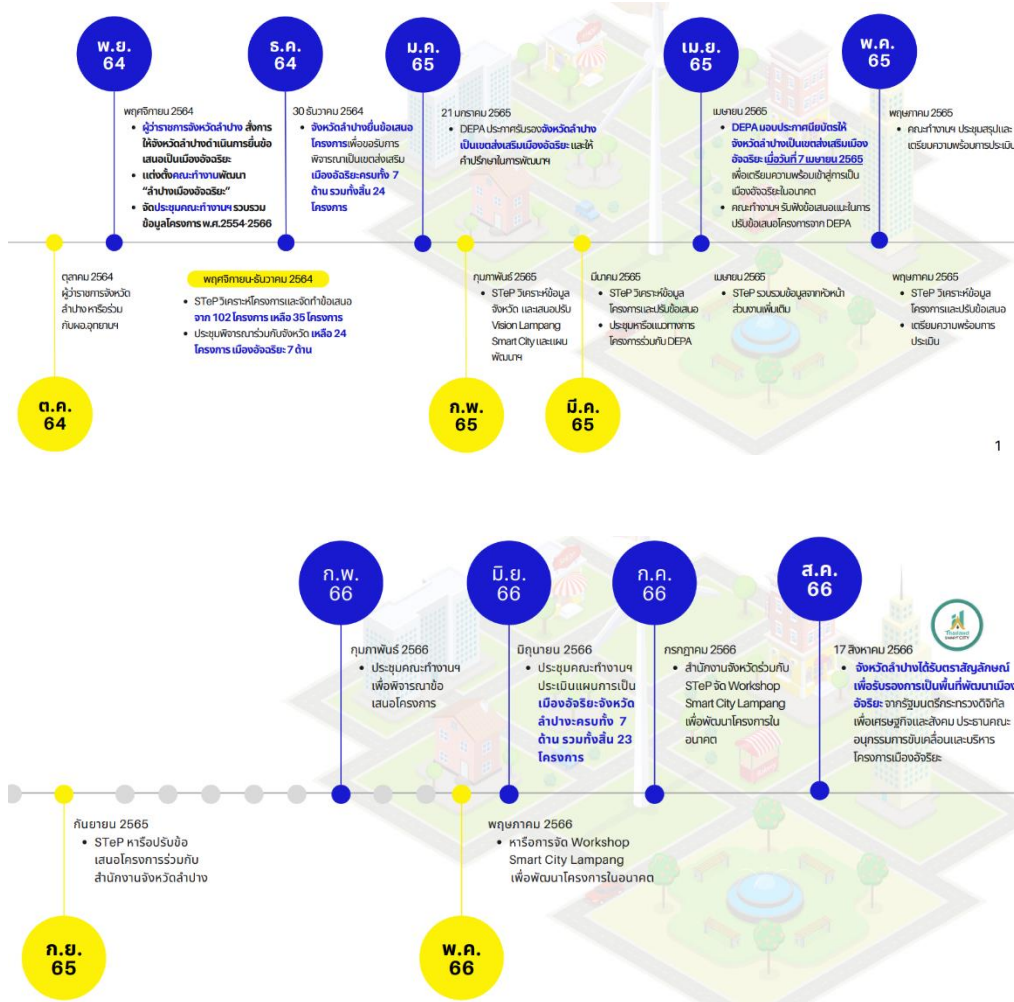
พ.ย. 64

พฤศจิกายน 2564
• ผู้ว่าราชการจังหวัดลำปาง สั่งการให้จังหวัดลำปางดำเนินการยื่นข้อเสนอเป็นเมืองอัจฉริยะ
• แต่งตั้งคณะทำงานพัฒนา "ลำปางเมืองอัจฉริยะ"
• จัดประชุมคณะทำงานฯ รวบรวมข้อมูลโครงการ พ.ศ.2554-2566

ธ.ค. 64

30 ธันวาคม 2564
• จังหวัดลำปางยื่นข้อเสนอโครงการเพื่อขอรับการพิจารณาเป็นเขตส่งเสริมเมืองอัจฉริยะครบทั้ง 7 ด้าน รวมทั้งสิ้น 24 โครงการ

ม.ค. 65

21 มกราคม 2565
• DEPA ประกาศรับรองจังหวัดลำปางเป็นเขตส่งเสริมเมืองอัจฉริยะ และให้คำปรึกษาในการพัฒนาฯ

เม.ย. 65

เมษายน 2565
• DEPA มอบประกาศนียบัตรให้จังหวัดลำปางเป็นเขตส่งเสริมเมืองอัจฉริยะ เมื่อวันที่ 7 เมษายน 2565 เพื่อเตรียมความพร้อมเข้าสู่การเป็นเมืองอัจฉริยะในอนาคต
• คณะทำงานฯ รับฟังข้อเสนอแนะในการปรับข้อเสนอโครงการจาก DEPA

พ.ค. 65

พฤษภาคม 2565
• คณะทำงานฯ ประชุมสรุปและเตรียมความพร้อมการประเมิน

ตุลาคม 2564
ผู้ว่าราชการจังหวัดลำปาง หารือร่วมกับผอ.อุทยานฯ

พฤศจิกายน-ธันวาคม 2564
• STeP วิเคราะห์โครงการและจัดทำข้อเสนอ จาก 102 โครงการ เหลือ 35 โครงการ
• ประชุมพิจารณาร่วมกับจังหวัด เหลือ 24 โครงการ เมืองอัจฉริยะ 7 ด้าน

กุมภาพันธ์ 2565
• STeP วิเคราะห์ข้อมูลจังหวัด และเสนอปรับ Vision Lampang Smart City และแผนพัฒนาฯ

มีนาคม 2565
• STeP วิเคราะห์ข้อมูลโครงการและปรับข้อเสนอ
• ประชุมหารือแนวทางการโครงการร่วมกับ DEPA

เมษายน 2565
• STeP รวบรวมข้อมูลจากหัวหน้าส่วนงานเพิ่มเติม

พฤษภาคม 2565
• STeP วิเคราะห์ข้อมูลโครงการและปรับข้อเสนอ
• เตรียมความพร้อมการประเมิน

ต.ค. 64

ก.พ. 65

มี.ค. 65

1

ก.พ. 66

กุมภาพันธ์ 2566
• ประชุมคณะทำงานฯ เพื่อพิจารณาข้อเสนอโครงการ

มิ.ย. 66

มิถุนายน 2566
• ประชุมคณะทำงานฯ ประเมินแผนการเป็นเมืองอัจฉริยะจังหวัดลำปางจะครบทั้ง 7 ด้าน รวมทั้งสิ้น 23 โครงการ

ก.ค. 66

กรกฎาคม 2566
• สำนักงานจังหวัดร่วมกับ STeP จัด Workshop Smart City Lampang เพื่อพัฒนาโครงการในอนาคต

ส.ค. 66

17 สิงหาคม 2566
• จังหวัดลำปางได้รับตราสัญลักษณ์เพื่อรับรองการเป็นพื้นที่พัฒนาเมืองอัจฉริยะ จากรัฐมนตรีกระทรวงดิจิทัลเพื่อเศรษฐกิจและสังคม ประธานคณะอนุกรรมการขับเคลื่อนและบริหารโครงการเมืองอัจฉริยะ

Thailand Smart City

กันยายน 2565
• STeP หารือปรับข้อเสนอโครงการร่วมกับสำนักงานจังหวัดลำปาง

พฤษภาคม 2566
• หารือการจัด Workshop Smart City Lampang เพื่อพัฒนาโครงการในอนาคต

ก.ย. 65

พ.ค. 66